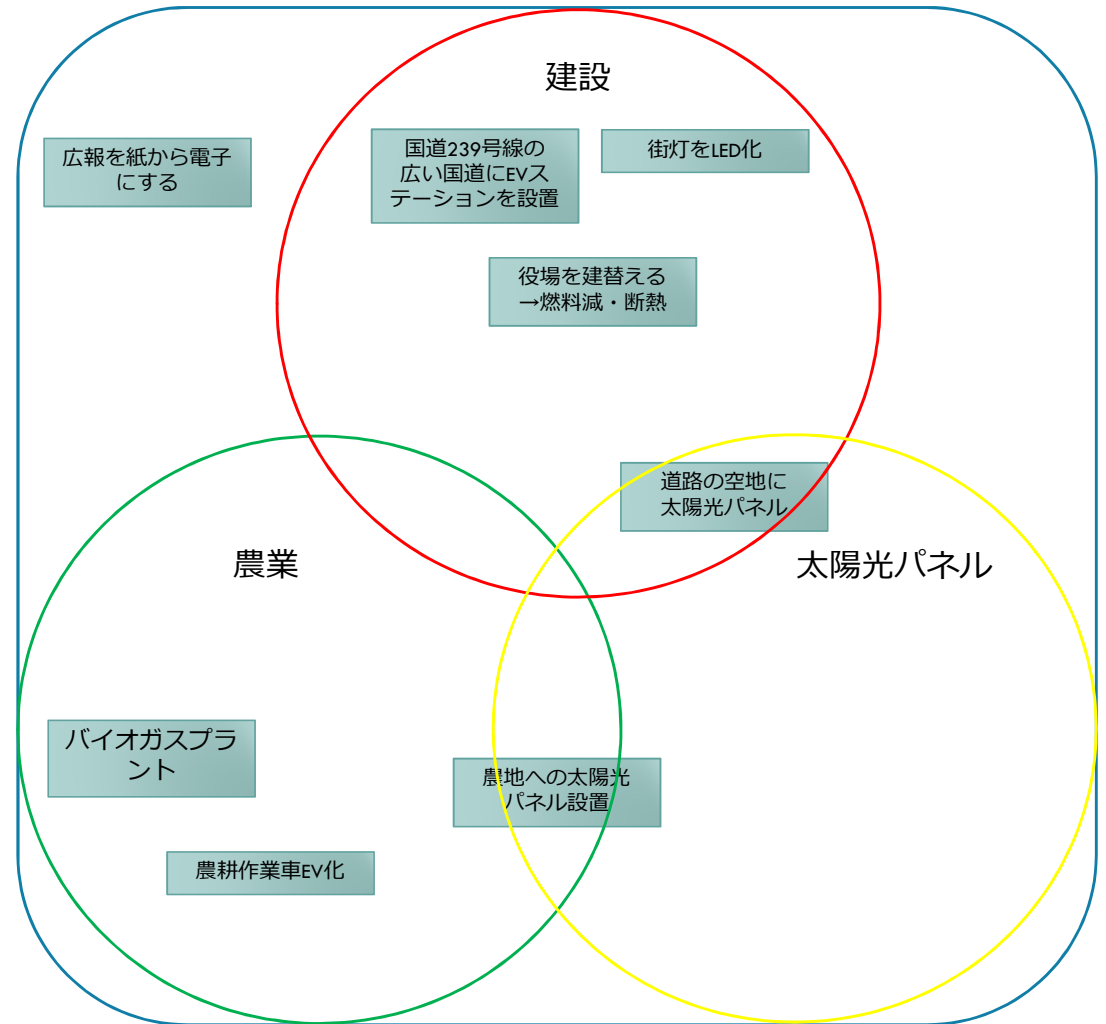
建設

広報を紙から電子にする

国道239号線の広い国道にEVステーションを設置

街灯をLED化

役場を建替える
→燃料減・断熱

道路の空地に太陽光パネル

農業

太陽光パネル

バイオガスプラント

農地への太陽光パネル設置

農耕作業車EV化